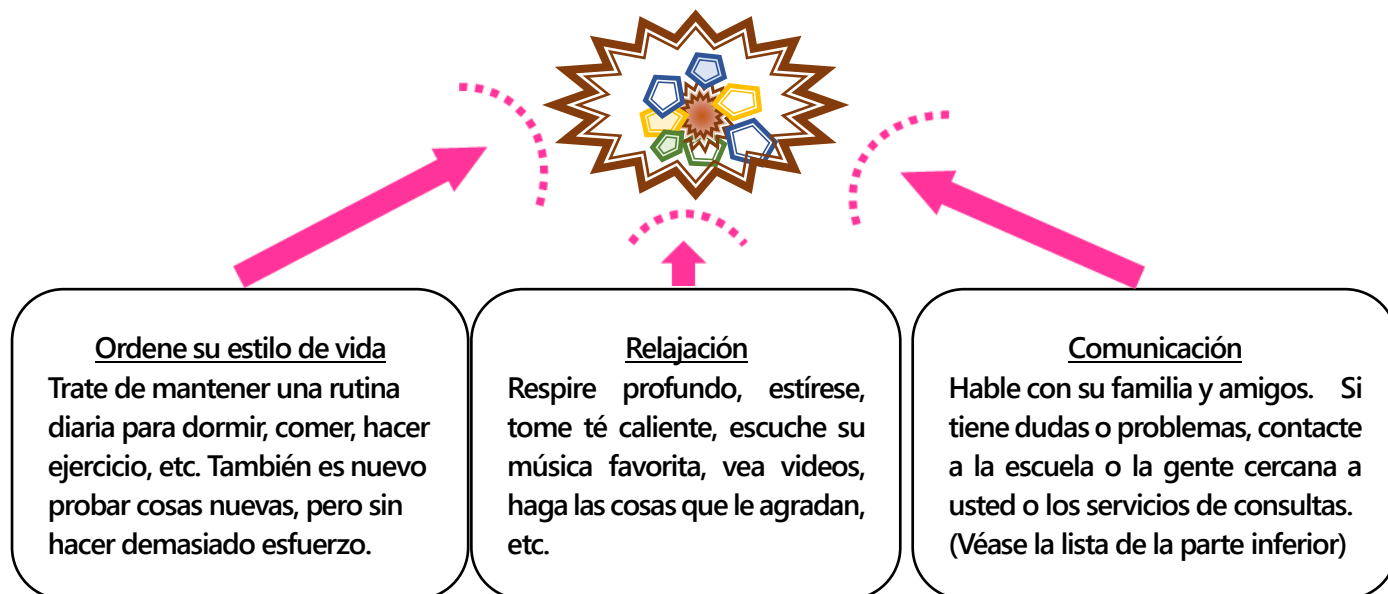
Ordene su estilo de vida
Trate de mantener una rutina diaria para dormir, comer, hacer ejercicio, etc. También es nuevo probar cosas nuevas, pero sin hacer demasiado esfuerzo.

Relajación
Respire profundo, estírese, tome té caliente, escuche su música favorita, vea videos, haga las cosas que le agradan, etc.

Comunicación
Hable con su familia y amigos. Si tiene dudas o problemas, contacte a la escuela o la gente cercana a usted o los servicios de consultas. (Véase la lista de la parte inferior)